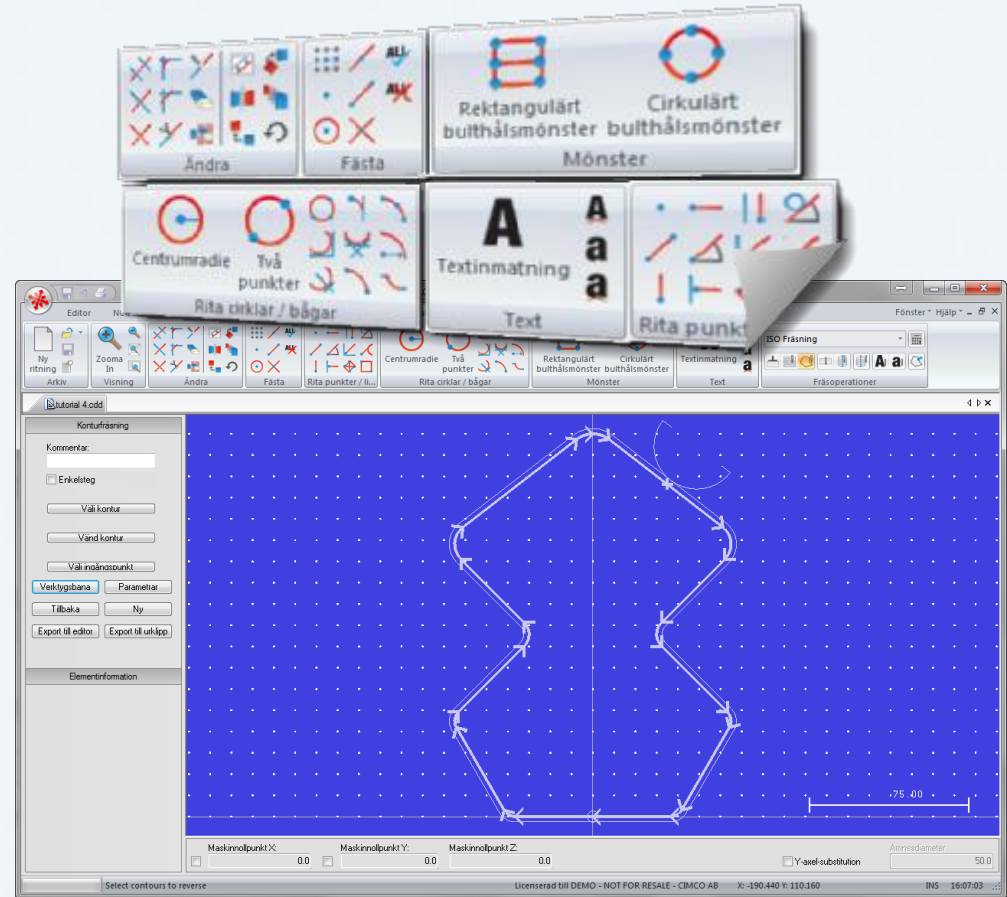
Ändra

Fästa

Rektangulärt bulthålsmönster

Cirkulärt bulthålsmönster

Mönster

Centrumradie

Två punkter

Rita cirklar / bågar

Textinmatning

Text

Rita punkt

Editor

Fönster Hjälp

Ny ritning

Arkiv

Zooma In

Visning

Ändra

Fästa

Rita punkter / li...

Centrumradie

Två punkter

Rita cirklar / bågar

Rektangulärt bulthålsmönster

Cirkulärt bulthålsmönster

Mönster

Textinmatning

Text

ISO Fräsning

Fräsoperationer

tutorial 4.cdd

Konturfräsning

Kommentar:

Enkelsteg

Välj kontur

Vänd kontur

Välj ingångspunkt

Verktygsbana

Parametrar

Tillbaka

Ny

Export till editor

Export till urklipp

Elementinformation

75.00

Maskinnollpunkt X:

0.0

Maskinnollpunkt Y:

0.0

Maskinnollpunkt Z:

0.0

Y-axel-substitution

Ämnesdiameter

50.0

Select contours to reverse

Licensierad till DEMO - NOT FOR RESALE - CIMCO AB

X: -190.440 Y: 110.160

INS

16:07:03